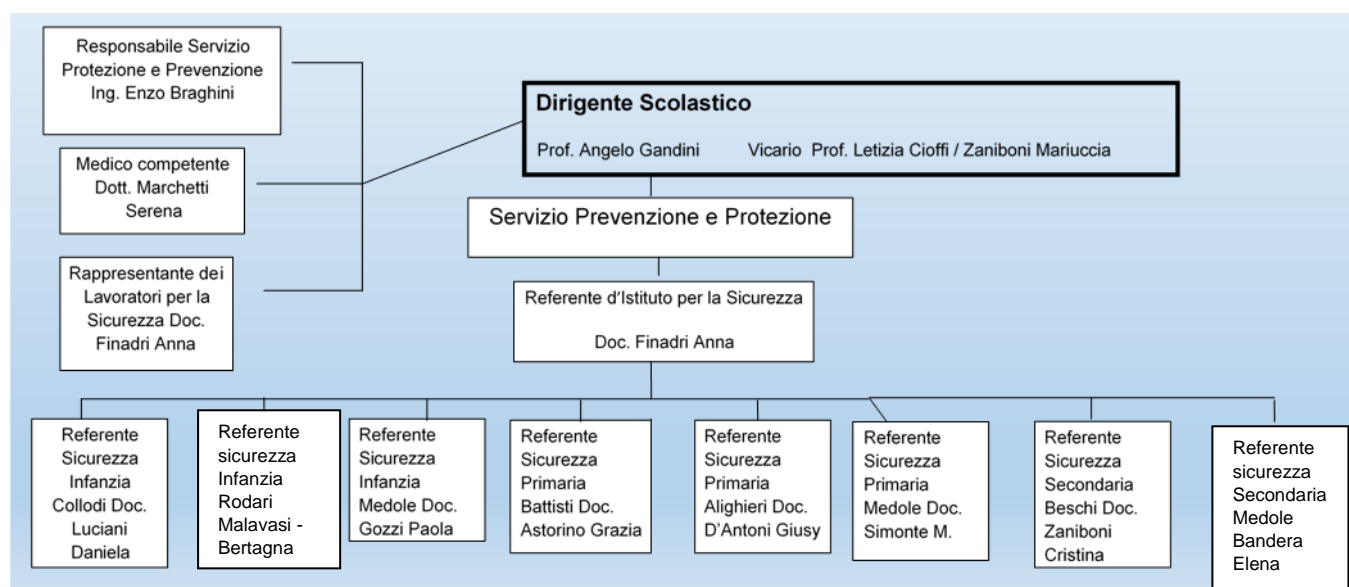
Responsabile Servizio Protezione e Prevenzione Ing. Enzo Braghini

Medico competente Dott. Marchetti Serena

Rappresentante dei Lavoratori per la Sicurezza Doc. Finadri Anna

Dirigente Scolastico

Prof. Angelo Gandini Vicario Prof. Letizia Cioffi / Zaniboni Mariuccia

Servizio Prevenzione e Protezione

Referente d'Istituto per la Sicurezza

Doc. Finadri Anna

Referente Sicurezza Infanzia Collodi Doc. Luciani Daniela

Referente sicurezza Infanzia Rodari Malavasi - Bertagna

Referente Sicurezza Infanzia Medole Doc. Gozzi Paola

Referente Sicurezza Primaria Battisti Doc. Astorino Grazia

Referente Sicurezza Primaria Alighieri Doc. D'Antoni Giusy

Referente Sicurezza Primaria Medole Doc. Simonte M.

Referente Sicurezza Secondaria Beschi Doc. Zaniboni Cristina

Referente sicurezza Secondaria Medole Bandera Elena